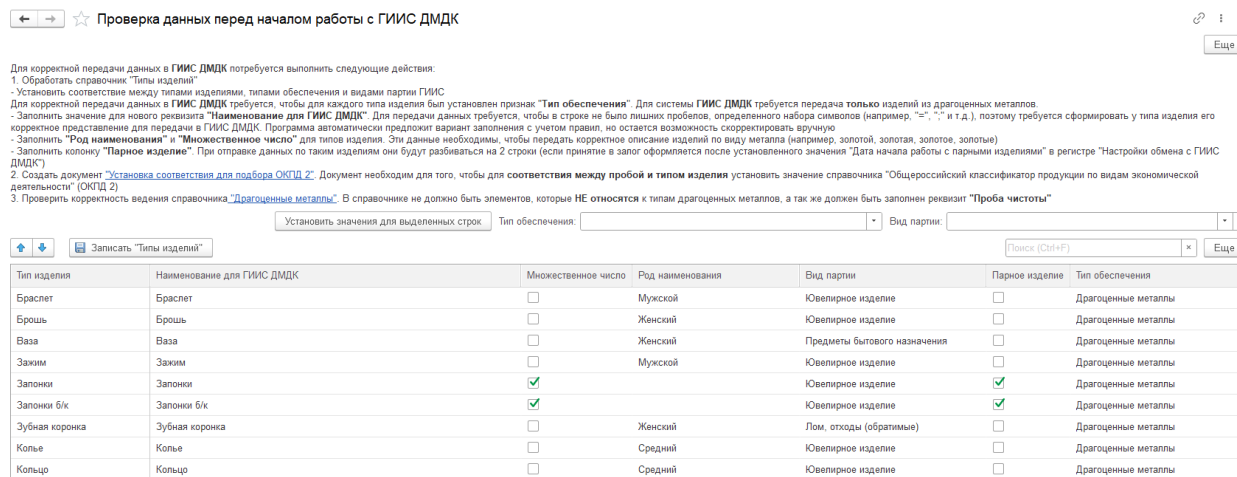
Проверка данных перед началом работы с ГИИС ДМДК

Еще

Для корректной передачи данных в ГИИС ДМДК потребуется выполнить следующие действия:
1. Обработать справочник "Типы изделий"
- Установить соответствие между типами изделиями, типами обеспечения и видами партии ГИИС
Для корректной передачи данных в ГИИС ДМДК требуется, чтобы для каждого типа изделия был установлен признак "Тип обеспечения". Для системы ГИИС ДМДК требуется передача только изделий из драгоценных металлов.
- Заполнить значение для нового реквизита "Наименование для ГИИС ДМДК". Для передачи данных требуется, чтобы в строке не было лишних пробелов, определенного набора символов (например, "=", ";" и т.д.), поэтому требуется сформировать у типа изделия его корректное представление для передачи в ГИИС ДМДК. Программа автоматически предложит вариант заполнения с учетом правил, но остается возможность скорректировать вручную
- Заполнить "Род наименования" и "Множественное число" для типов изделия. Эти данные необходимы, чтобы передать корректное описание изделий по виду металла (например, золотой, золотая, золотое, золотые)
- Заполнить колонку "Парное изделие". При отправке данных по таким изделиям они будут разбиваться на 2 строки (если принятие в залог оформляется после установленного значения "Дата начала работы с парными изделиями" в регистре "Настройки обмена с ГИИС ДМДК")
2. Создать документ "Установка соответствия для подбора ОКПД 2". Документ необходим для того, чтобы для соответствия между пробой и типом изделия установить значение справочника "Общероссийский классификатор продукции по видам экономической деятельности" (ОКПД 2)
3. Проверить корректность ведения справочника "Драгоценные металлы". В справочнике не должно быть элементов, которые НЕ относятся к типам драгоценных металлов, а так же должен быть заполнен реквизит "Проба чистоты"

Установить значения для выделенных строк   Тип обеспечения:   Вид партии:

Записать "Типы изделий"   Поиск (Ctrl+F)   Еще

| Тип изделия | Наименование для ГИИС ДМДК | Множественное число | Род наименования | Вид партии | Парное изделие | Тип обеспечения |
|---|---|---|---|---|---|---|
| Браслет | Браслет | ☐ | Мужской | Ювелирное изделие | ☐ | Драгоценные металлы |
| Брошь | Брошь | ☐ | Женский | Ювелирное изделие | ☐ | Драгоценные металлы |
| Ваза | Ваза | ☐ | Женский | Предметы бытового назначения | ☐ | Драгоценные металлы |
| Зажим | Зажим | ☐ | Мужской | Ювелирное изделие | ☐ | Драгоценные металлы |
| Запонки | Запонки | ☑ | | Ювелирное изделие | ☑ | Драгоценные металлы |
| Запонки б/к | Запонки б/к | ☑ | | Ювелирное изделие | ☑ | Драгоценные металлы |
| Зубная коронка | Зубная коронка | ☐ | Женский | Лом, отходы (обратимые) | ☐ | Драгоценные металлы |
| Колье | Колье | ☐ | Средний | Ювелирное изделие | ☐ | Драгоценные металлы |
| Кольцо | Кольцо | ☐ | Средний | Ювелирное изделие | ☐ | Драгоценные металлы |